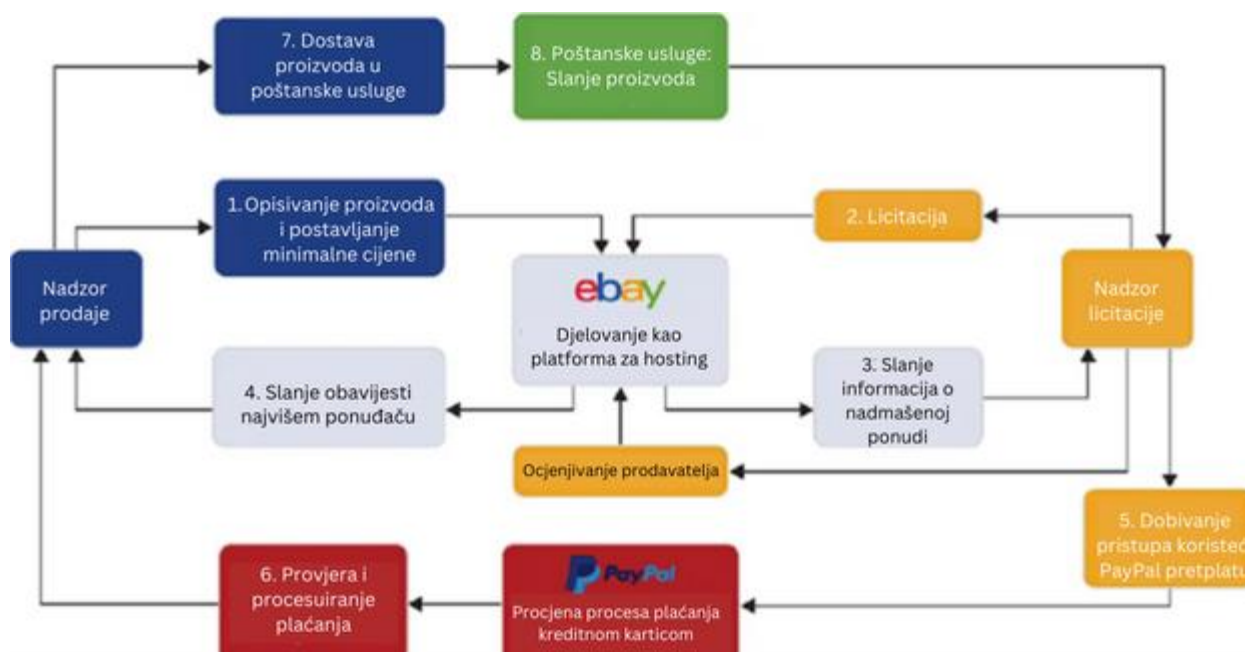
7. Dostava proizvoda u poštanske usluge

8. Poštanske usluge: Slanje proizvoda

1. Opisivanje proizvoda i postavljanje minimalne cijene

2. Licitacija

Nadzor prodaje

ebay

Djelovanje kao platforma za hosting

Nadzor licitacije

4. Slanje obavijesti najvišem ponuđaču

3. Slanje informacija o nadmašenoj ponudi

Ocjenjivanje prodavatelja

5. Dobivanje pristupa koristec PayPal pretplatu

6. Provjera i procesuiranje plaćanja

PayPal

Procjena procesa plaćanja kreditnom karticom